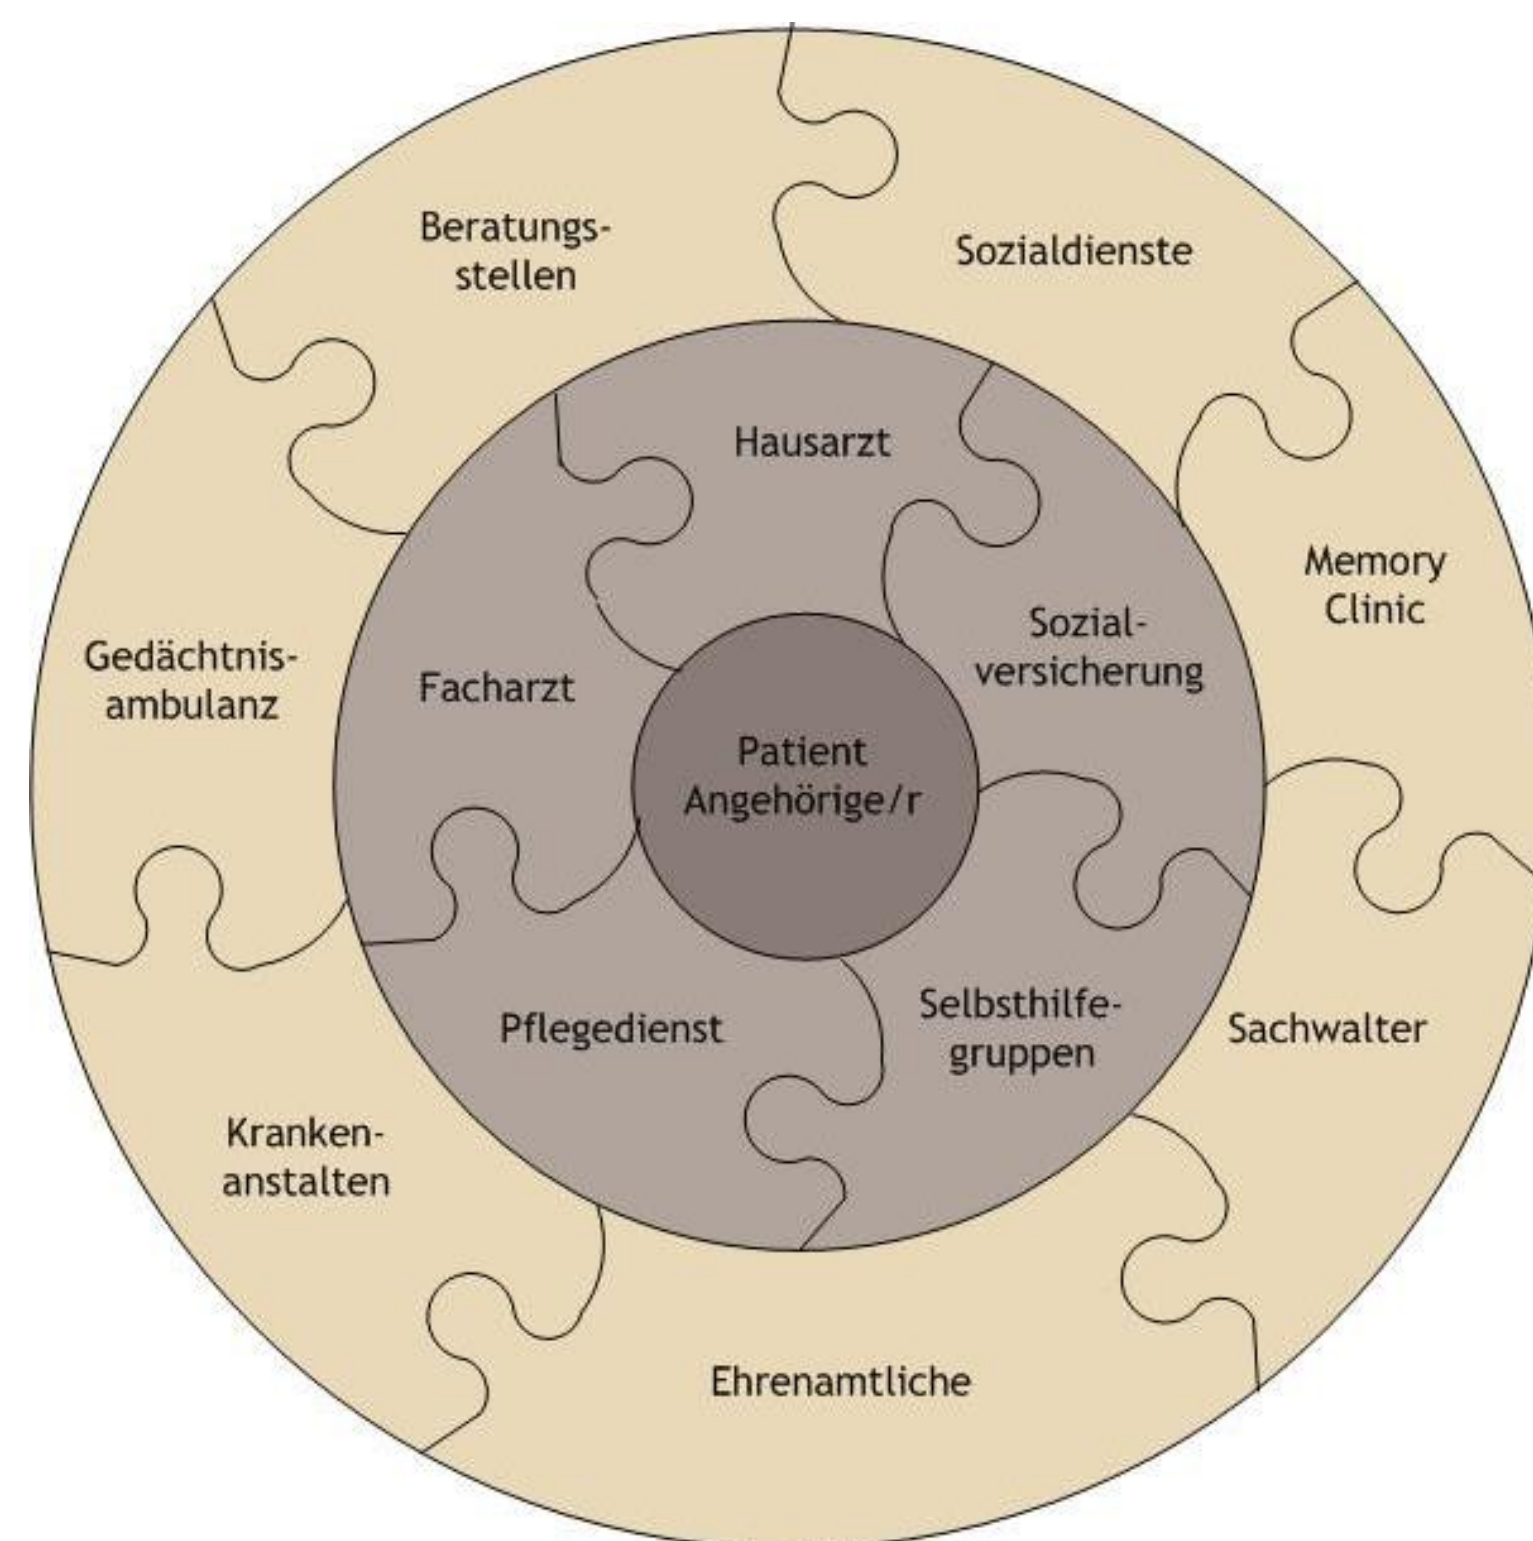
Beratungsstellen

Sozialdienste

Hausarzt

Memory Clinic

Gedächtnisambulanz

Facharzt

Sozialversicherung

Patient Angehörige/r

Pflegedienst

Selbsthilfegruppen

Sachwalter

Krankenanstalten

Ehrenamtliche